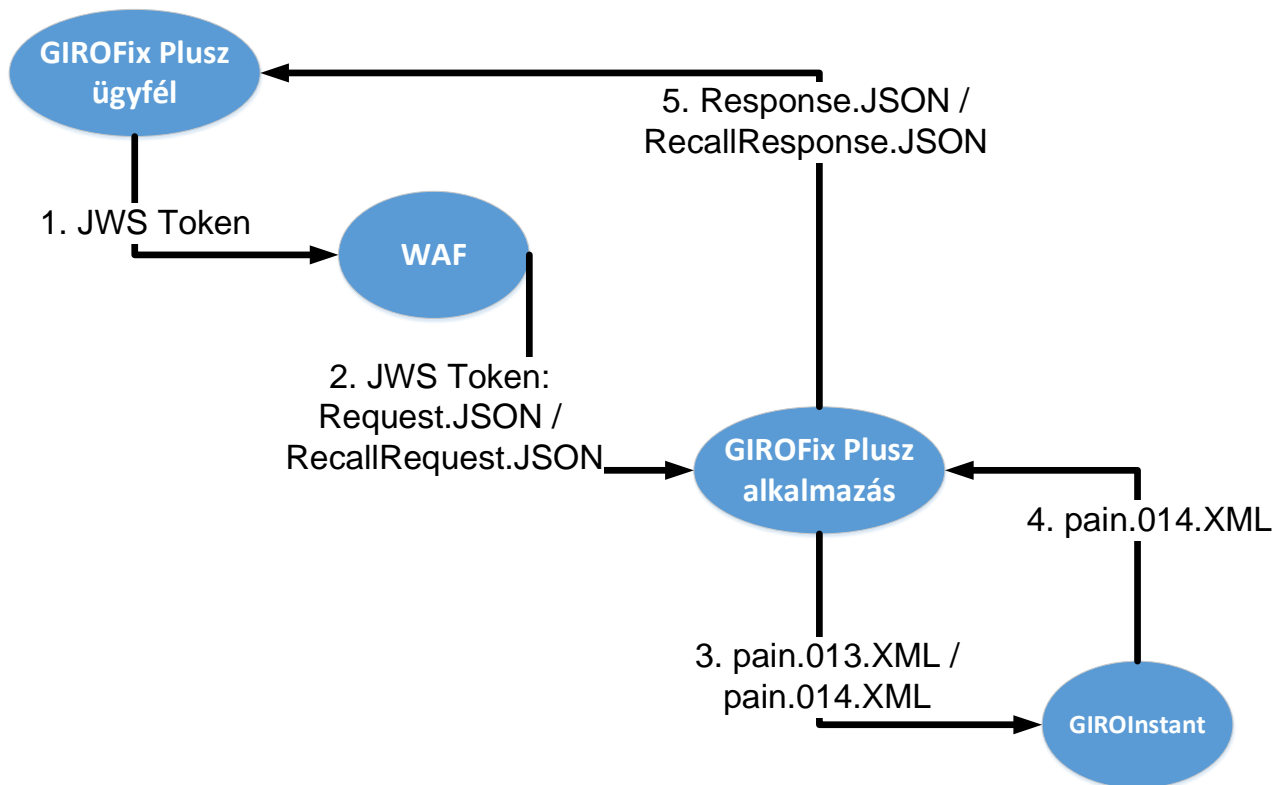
GIROFix Plusz ügyfél

5. Response.JSON / RecallResponse.JSON

1. JWS Token

WAF

2. JWS Token: Request.JSON / RecallRequest.JSON

GIROFix Plusz alkalmazás

4. pain.014.XML

3. pain.013.XML / pain.014.XML

GIROInstant